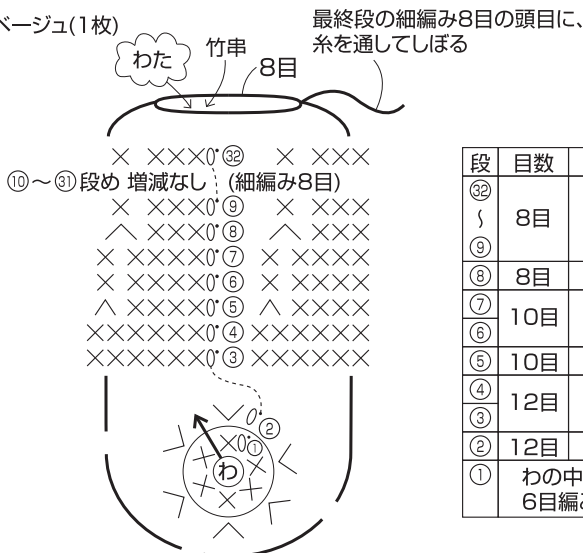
ベージュ(1枚)

最終段の細編み8目の頭目に、糸を通してしぼる

わた

竹串

8目

× ×××0 ㉜ × ×××

⑩～㉛段め 増減なし (細編み8目)

× ×××0 ⑨ × ×××

∧ ×××0 ⑧ ∧ ×××

× ××××0 ⑦ × ××××

× ××××0 ⑥ × ××××

∧ ××××0 ⑤ ∧ ××××

××××××0 ④ ××××××

××××××0 ③ ××××××

② ① わ

| 段 | 目数 |
|---|---|
| ㉜ ～ ⑨ | 8目 |
| ⑧ | 8目 |
| ⑦ ⑥ | 10目 |
| ⑤ | 10目 |
| ④ ③ | 12目 |
| ② | 12目 |
| ① | わの中 6目編み |